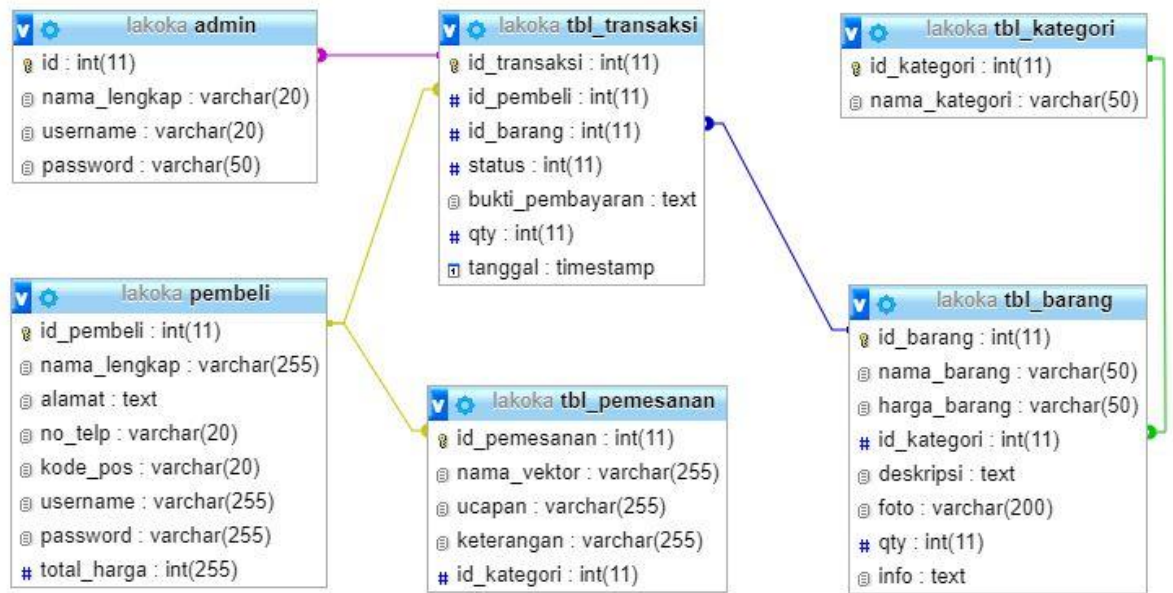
lakoka admin
id : int(11)
nama_lengkap : varchar(20)
username : varchar(20)
password : varchar(50)

lakoka tbl_transaksi
id_transaksi : int(11)
id_pembeli : int(11)
id_barang : int(11)
status : int(11)
bukti_pembayaran : text
qty : int(11)
tanggal : timestamp

lakoka tbl_kategori
id_kategori : int(11)
nama_kategori : varchar(50)

lakoka pembeli
id_pembeli : int(11)
nama_lengkap : varchar(255)
alamat : text
no_telp : varchar(20)
kode_pos : varchar(20)
username : varchar(255)
password : varchar(255)
total_harga : int(255)

lakoka tbl_pemesanan
id_pemesanan : int(11)
nama_vektor : varchar(255)
ucapan : varchar(255)
keterangan : varchar(255)
id_kategori : int(11)

lakoka tbl_barang
id_barang : int(11)
nama_barang : varchar(50)
harga_barang : varchar(50)
id_kategori : int(11)
deskripsi : text
foto : varchar(200)
qty : int(11)
info : text